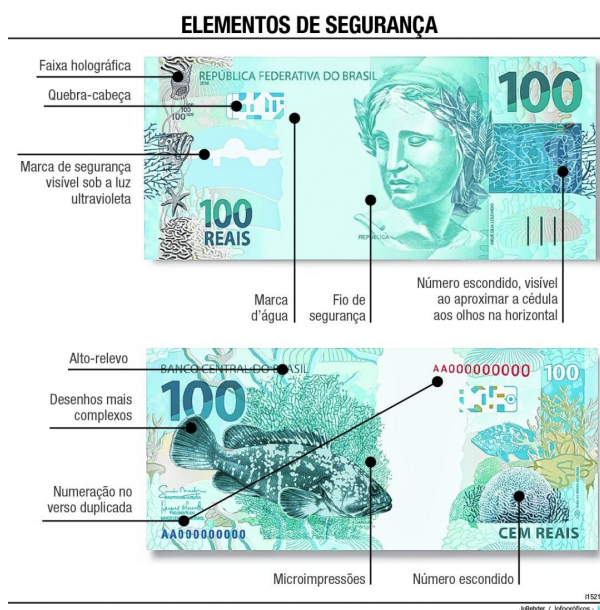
ELEMENTOS DE SEGURANÇA

Faixa holográfica

Quebra-cabeça

Marca de segurança visível sob a luz ultravioleta

REPÚBLICA FEDERATIVA DO BRASIL

100

100 REAIS

REPÚBLICA

Marca d'água

Fio de segurança

Número escondido, visível ao aproximar a cédula aos olhos na horizontal

Alto-relevo

BANCO CENTRAL DO BRASIL

AA000000000

100

Desenhos mais complexos

Numeração no verso duplicada

AA000000000

CEM REAIS

Microimpressões

Número escondido

I1521

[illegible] / Infográficos